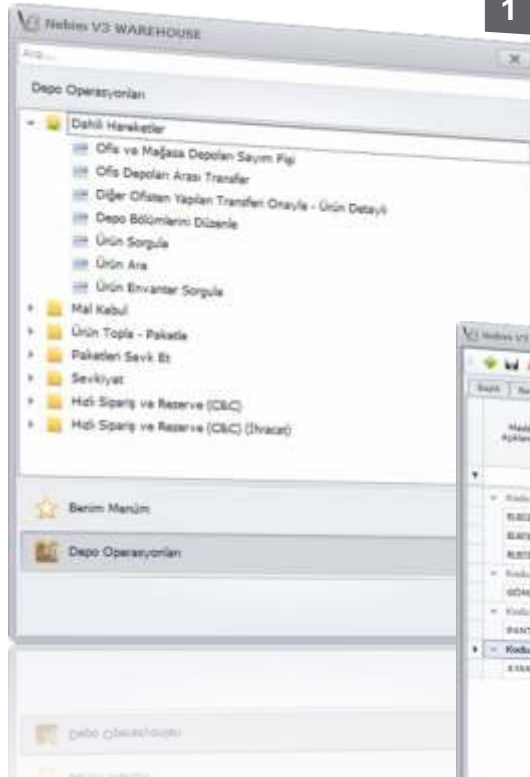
1

Nebim V3 WAREHOUSE

Ara...

Depo Operasyonları

Dahili Hareketler

Ofis ve Mağaza Depoları Sayım Fişi

Ofis Depoları Arası Transfer

Diğer Ofisten Yapılan Transferi Onayla - Ürün Detaylı

Depo Bölümlerini Düzenle

Ürün Sorgula

Ürün Ara

Ürün Envanter Sorgula

Mal Kabul

Ürün Topla - Paketle

Paketleri Sevk Et

Sevkiyat

Hızlı Sipariş ve Rezerve (C&C)

Hızlı Sipariş ve Rezerve (C&C) (İhracat)

Benim Menüm

Depo Operasyonları

Nebim V3

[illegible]